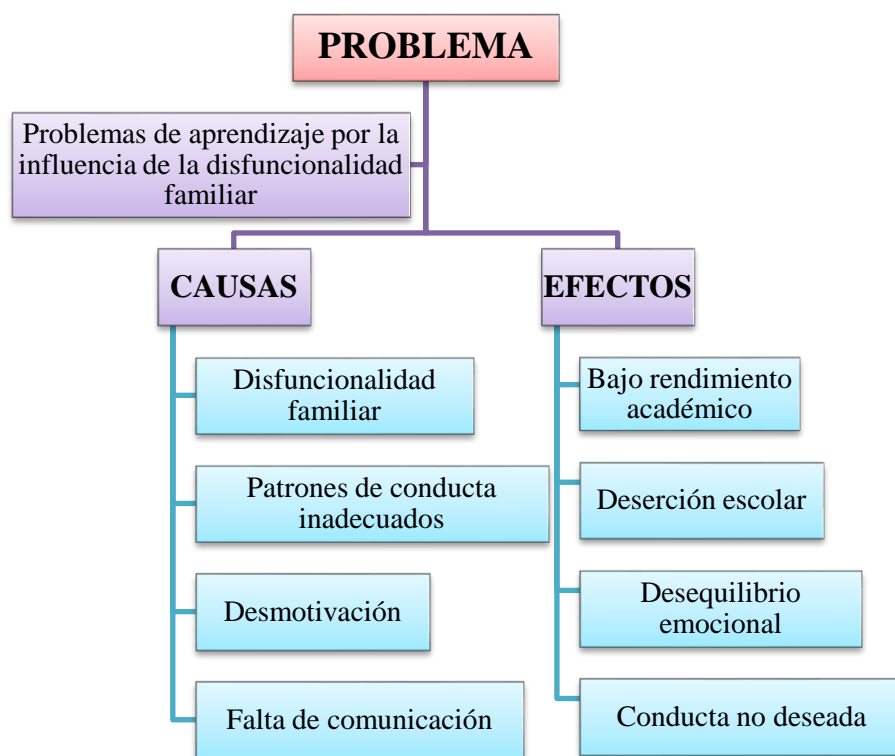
PROBLEMA

Problemas de aprendizaje por la influencia de la disfuncionalidad familiar

CAUSAS

Disfuncionalidad familiar

Patrones de conducta inadecuados

Desmotivación

Falta de comunicación

EFECTOS

Bajo rendimiento académico

Deserción escolar

Desequilibrio emocional

Conducta no deseada